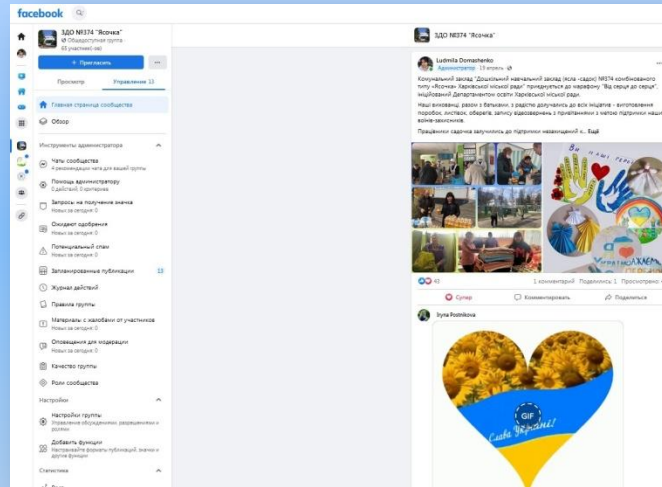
facebook

ЗДО №374 "Ясочка"
Общедоступная группа · 63 участника(-ов)

+ Пригласить

Просмотр
Управление 13

Главная страница сообщества
Обзор

Инструменты администратора
Чаты сообщества
Рекомендации чатов для вашей группы
Помощь администратору
0 действий, 0 критериев
Запросы на получение значка
Новых за сегодня: 0
Ожидают одобрения
Новых за сегодня: 0
Потенциальный спам
Новых за сегодня: 0
Запланированные публикации 13
Журнал действий
Правила группы
Материалы с жалобами от участников
Новых за сегодня: 0
Оповещения для модерации
Новых за сегодня: 0
Качество группы
Роли сообщества

Настройки
Настройки группы
Управление обсуждением, разрешениями и ролями
Добавить функции
Настраивайте форматы публикаций, значки и другие функции

Статистика

ЗДО №374 "Ясочка"

Ludmila Domashenko
Администратор · 13 апреля

Комунальний заклад "Дошкільний навчальний заклад (ясла - садок) №374 комбінованого типу «Ясочка» Харківської міської ради" приєднується до марафону "Від серця до серця", ініційований Департаментом освіти Харківської міської ради.

Наші вихованці, разом з батьками, з радістю долучились до всіх ініцітив - виготовлення оберегів, листівок, оберегів, запису відеозвернень з привітаннями з метою підтримки наших воїнів-захисників.

Працівники садочка залучились до підтримки незалежності к... Ещё

40
1 комментарий · Поделились: 1 · Просмотры: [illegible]

Супер
Комментировать
Поделиться

Iryna Postnikova

GIF
Слава Україні!